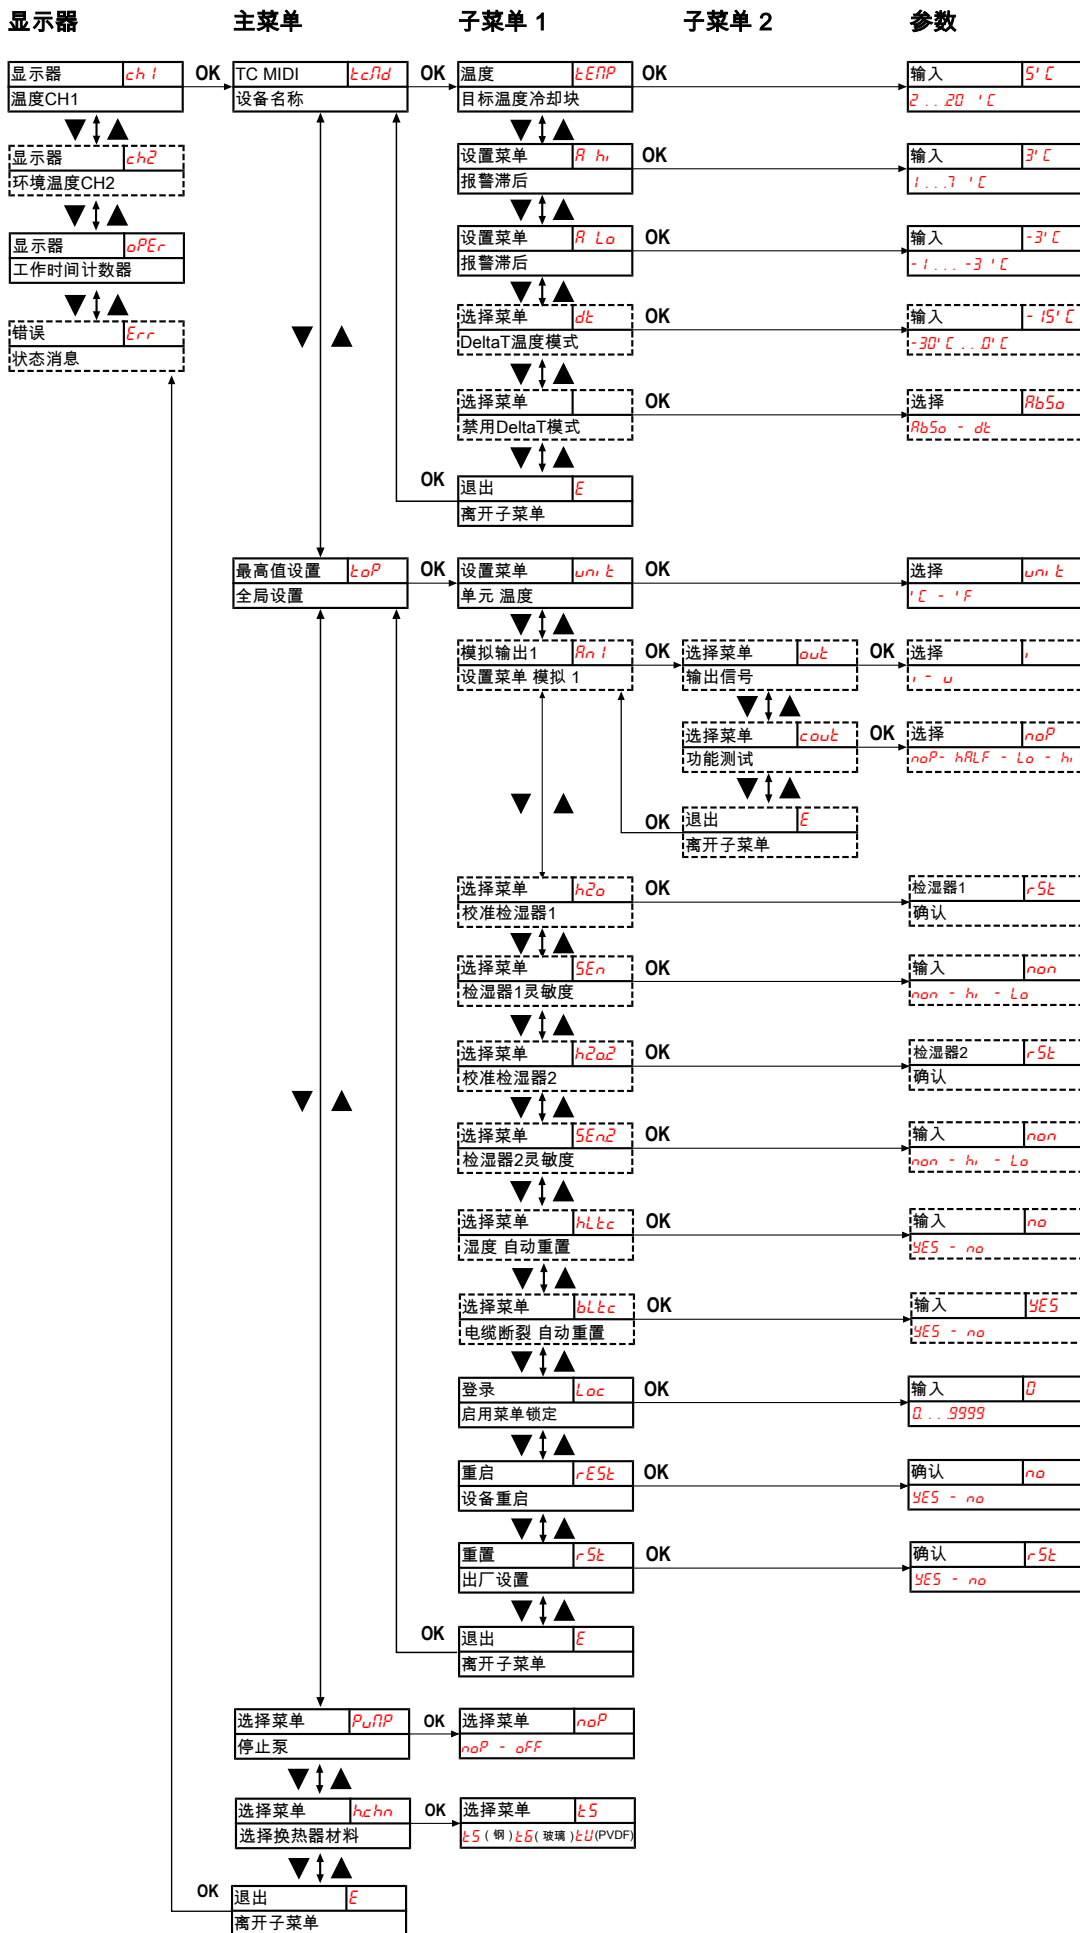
显示器
主菜单
子菜单 1
子菜单 2
参数

显示器 ch1
温度CH1
OK
TC MIDI tcMd
设备名称
OK
温度 tEMP
目标温度冷却块
OK
输入 5°C
2 .. 20 °C

显示器 ch2
环境温度CH2

设置菜单 A hi
报警滞后
OK
输入 3°C
1 ... 7 °C

显示器 oPEr
工作时间计数器

设置菜单 A Lo
报警滞后
OK
输入 -3°C
-1 ... -3 °C

错误 Err
状态消息

选择菜单 dt
DeltaT温度模式
OK
输入 -15°C
-30°C .. 0°C

选择菜单
禁用DeltaT模式
OK
选择 AbSo
AbSo - dt

OK
退出 E
离开子菜单

最高值设置 toP
全局设置
OK
设置菜单 unit
单元 温度
OK
选择 unit
°C - °F

模拟输出1 An1
设置菜单 模拟 1
OK
选择菜单 out
输出信号
OK
选择 i
i - u

选择菜单 cout
功能测试
OK
选择 noP
noP - hALF - Lo - hi

OK
退出 E
离开子菜单

选择菜单 h2o
校准检湿器1
OK
检湿器1 rSt
确认

选择菜单 SEn
检湿器1灵敏度
OK
输入 non
non - hi - Lo

选择菜单 h2o2
校准检湿器2
OK
检湿器2 rSt
确认

选择菜单 SEn2
检湿器2灵敏度
OK
输入 non
non - hi - Lo

选择菜单 hLtc
湿度 自动重置
OK
输入 no
YES - no

选择菜单 bLtc
电缆断裂 自动重置
OK
输入 YES
YES - no

登录 Loc
启用菜单锁定
OK
输入 0
0 .. 9999

重启 rESt
设备重启
OK
确认 no
YES - no

重置 rSt
出厂设置
OK
确认 rSt
YES - no

OK
退出 E
离开子菜单

选择菜单 PuMP
停止泵
OK
选择菜单 noP
noP - oFF

选择菜单 hchn
选择换热器材料
OK
选择菜单 tS
tS(铜)tG(玻璃)tU(PVDF)

OK
退出 E
离开子菜单